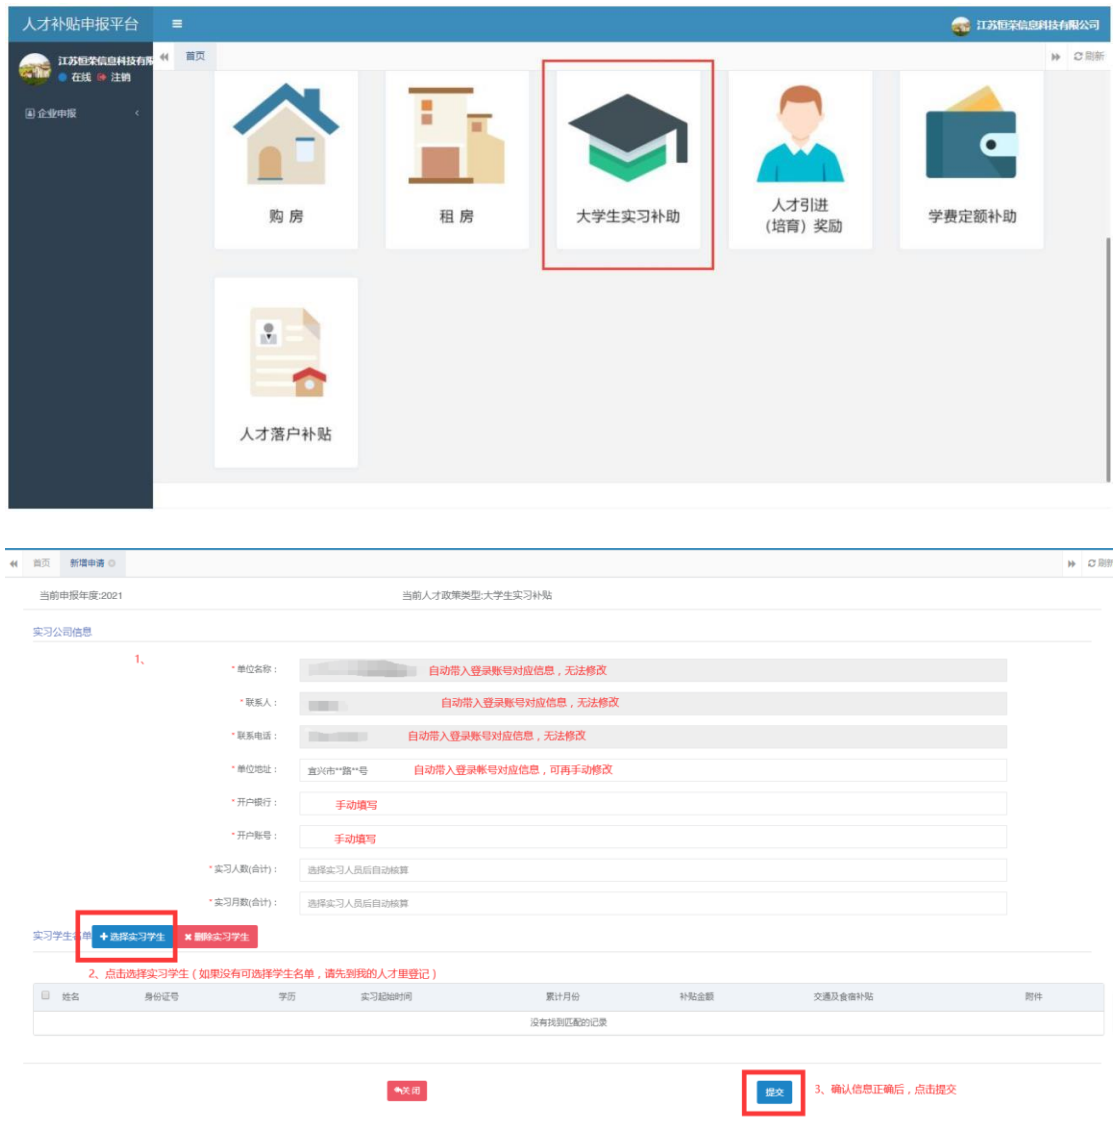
人才补贴申报平台

江苏恒荣信息科技有限公司

江苏恒荣信息科技有限
在线 注销

企业申报

首页

刷新

购 房

租 房

大学生实习补助

人才引进（培育）奖励

学费定额补助

人才落户补贴

首页 新增申请

刷新

当前申报年度:2021

当前人才政策类型:大学生实习补贴

实习公司信息

1、

* 单位名称： 自动带入登录账号对应信息，无法修改

* 联系人： 自动带入登录账号对应信息，无法修改

* 联系电话： 自动带入登录账号对应信息，无法修改

* 单位地址： 宜兴市**路**号 自动带入登录帐号对应信息，可再手动修改

* 开户银行： 手动填写

* 开户账号： 手动填写

* 实习人数(合计)： 选择实习人员后自动核算

* 实习月数(合计)： 选择实习人员后自动核算

实习学生名单 + 选择实习学生 ✖ 删除实习学生

2、点击选择实习学生（如果没有可选择学生名单，请先到我的人才里登记）

| 姓名 | 身份证号 | 学历 | 实习起始时间 | 累计月份 | 补贴金额 | 交通及食宿补贴 | 附件 |
|---|---|---|---|---|---|---|---|
| 没有找到匹配的记录 | | | | | | | |

关闭

提交

3、确认信息正确后，点击提交